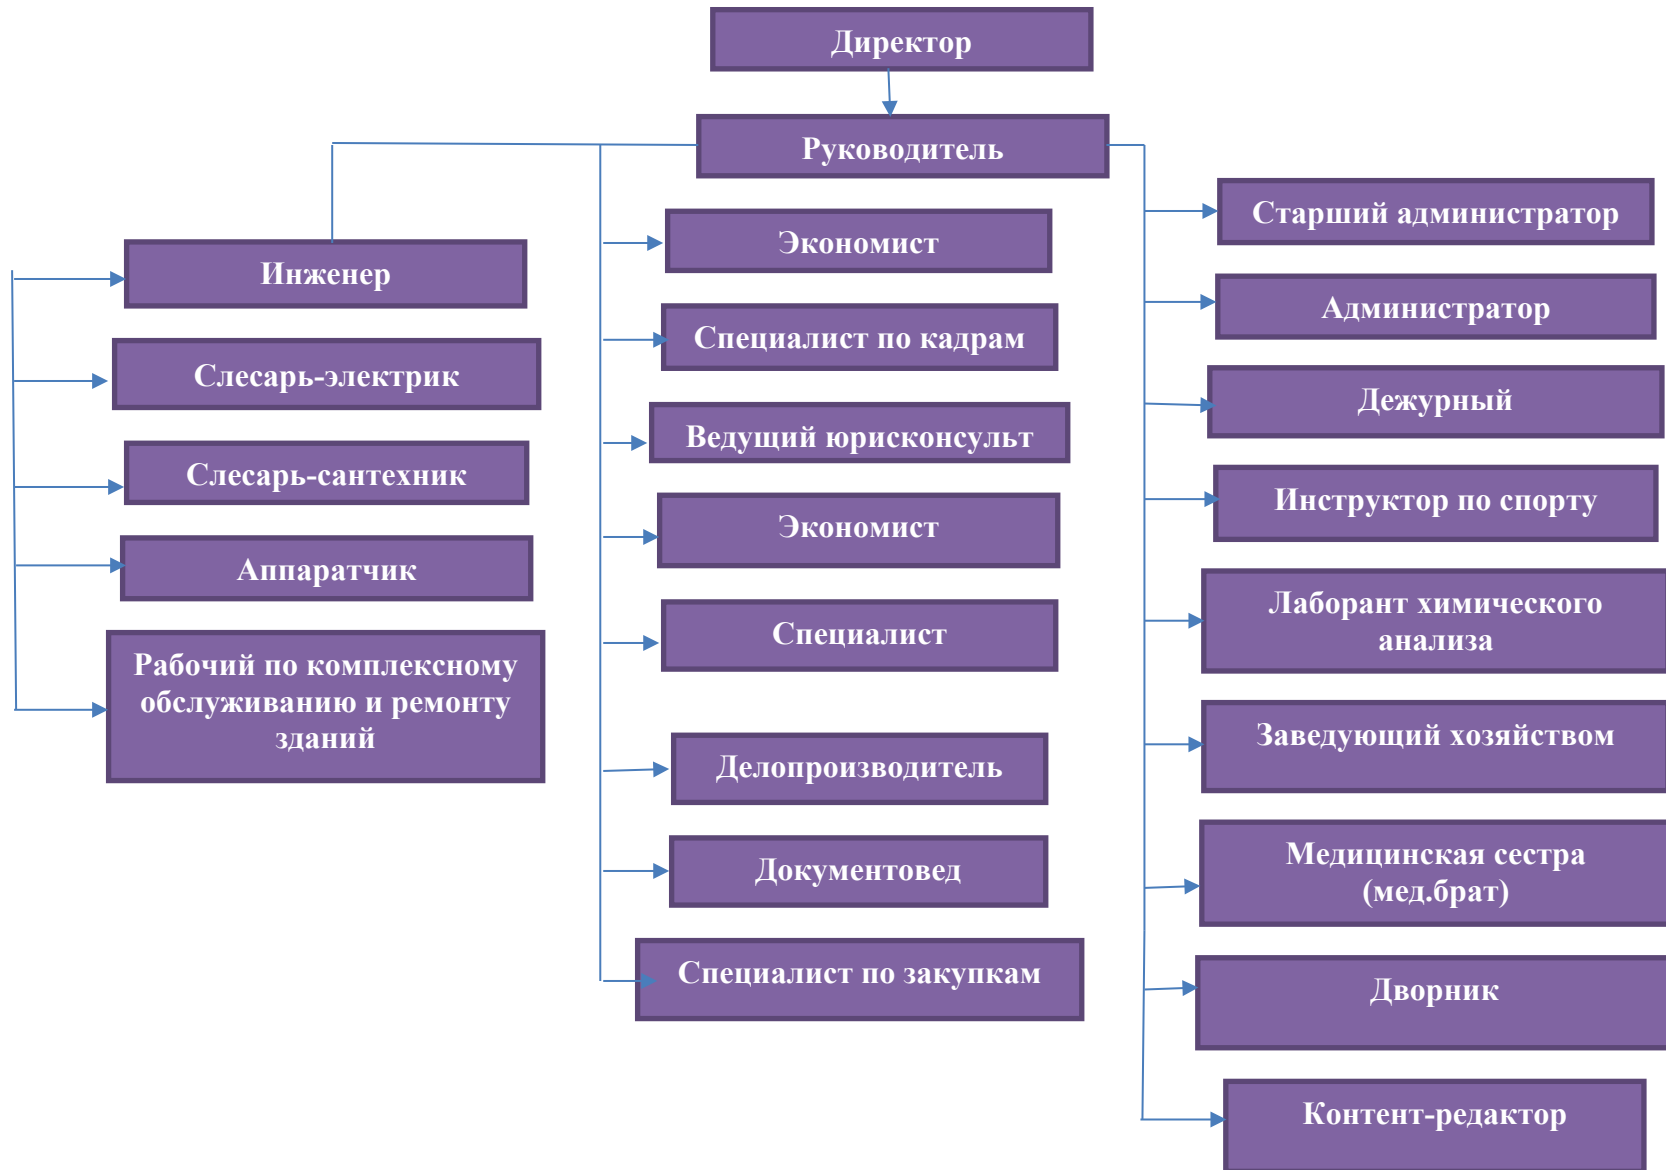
Директор

Руководитель

Инженер

Слесарь-электрик

Слесарь-сантехник

Аппаратчик

Рабочий по комплексному обслуживанию и ремонту зданий

Экономист

Специалист по кадрам

Ведущий юрисконсульт

Экономист

Специалист

Делопроизводитель

Документовед

Специалист по закупкам

Старший администратор

Администратор

Дежурный

Инструктор по спорту

Лаборант химического анализа

Заведующий хозяйством

Медицинская сестра (мед.брат)

Дворник

Контент-редактор